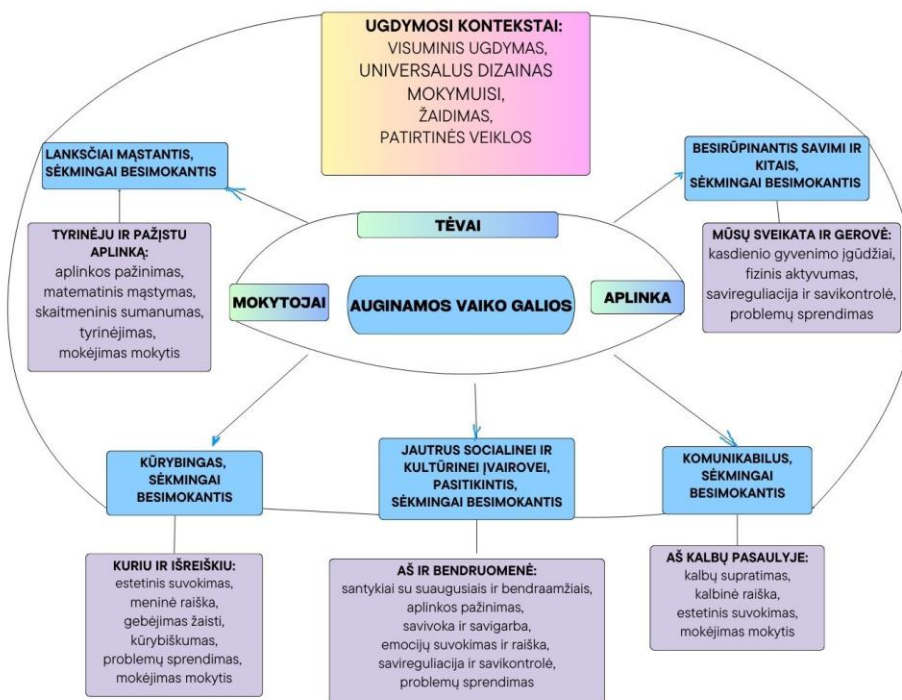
UGDYMOSI KONTEKSTAI:
VISUMINIS UGDYMAS,
UNIVERSALUS DIZAINAS MOKYMUISI,
ŽAIDIMAS,
PATIRTINĖS VEIKLOS

LANKSČIAI MĄSTANTIS, SĖKMINGAI BESIMOKANTIS

TYRINĖJU IR PAŽĮSTU APLINKĄ:
aplinkos pažinimas,
matematinis mąstymas,
skaitmeninis sumanumas,
tyrinėjimas,
mokėjimas mokytis

TĖVAI

MOKYTOJAI

AUGINAMOS VAIKO GALIOS

APLINKA

BESIRŪPINANTIS SAVIMI IR KITAIS, SĖKMINGAI BESIMOKANTIS

MŪSŲ SVEIKATA IR GEROVĖ:
kasdienio gyvenimo įgūdžiai,
fizinis aktyvumas,
savireguliacija ir savikontrolė,
problemų sprendimas

KŪRYBINGAS, SĖKMINGAI BESIMOKANTIS

JAUTRUS SOCIALINEI IR KULTŪRINEI ĮVAIROVEI, PASITIKINTIS, SĖKMINGAI BESIMOKANTIS

KOMUNIKABILUS, SĖKMINGAI BESIMOKANTIS

KURIU IR IŠREIŠKIU:
estetinis suvokimas,
meninė raiška,
gebėjimas žaisti,
kūrybiškumas,
problemų sprendimas,
mokėjimas mokytis

AŠ IR BENDRUOMENĖ:
santykiai su suaugusiais ir bendraamžiais,
aplinkos pažinimas,
savivoka ir savigarba,
emocijų suvokimas ir raiška,
savireguliacija ir savikontrolė,
problemų sprendimas

AŠ KALBŲ PASAULYJE:
kalbų supratimas,
kalbinė raiška,
estetinis suvokimas,
mokėjimas mokytis